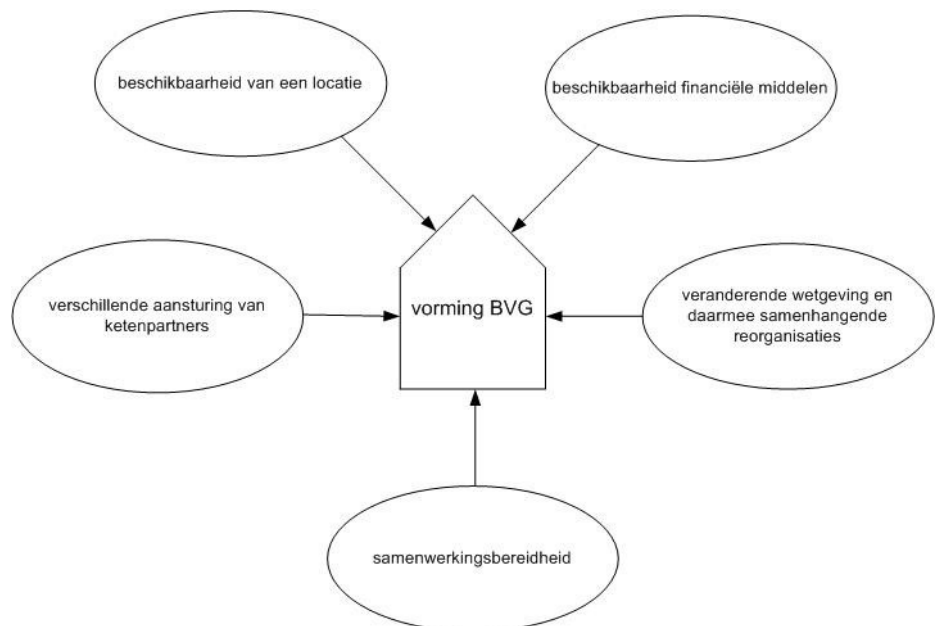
beschikbaarheid van een locatie

beschikbaarheid financiële middelen

verschillende aansturing van ketenpartners

vorming BVG

veranderende wetgeving en daarmee samenhangende reorganisaties

samenwerkingsbereidheid